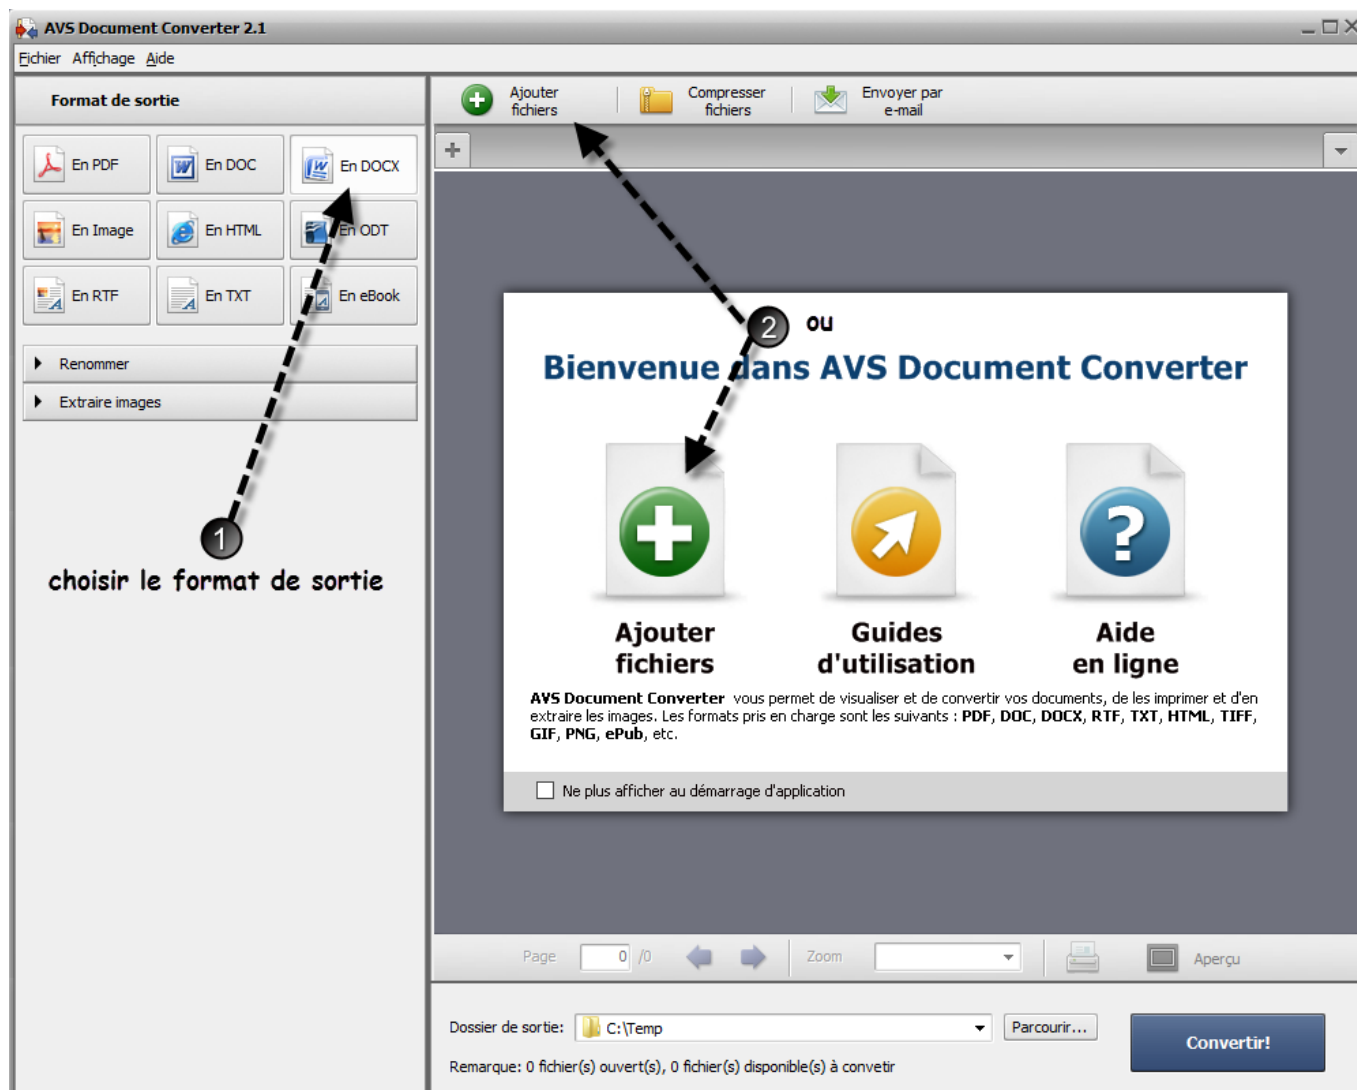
AVS Document Converter 2.1

Fichier Affichage Aide

Format de sortie

En PDF
En DOC
En DOCX
En Image
En HTML
En ODT
En RTF
En TXT
En eBook

Renommer
Extraire images

1

choisir le format de sortie

Ajouter fichiers
Compresser fichiers
Envoyer par e-mail

+

2 ou

Bienvenue dans AVS Document Converter

Ajouter fichiers
Guides d'utilisation
Aide en ligne

AVS Document Converter vous permet de visualiser et de convertir vos documents, de les imprimer et d'en extraire les images. Les formats pris en charge sont les suivants : PDF, DOC, DOCX, RTF, TXT, HTML, TIFF, GIF, PNG, ePub, etc.

Ne plus afficher au démarrage d'application

Page 0 /0 Zoom Aperçu

Dossier de sortie: C:\Temp Parcourir... Convertir!

Remarque: 0 fichier(s) ouvert(s), 0 fichier(s) disponible(s) à convetir